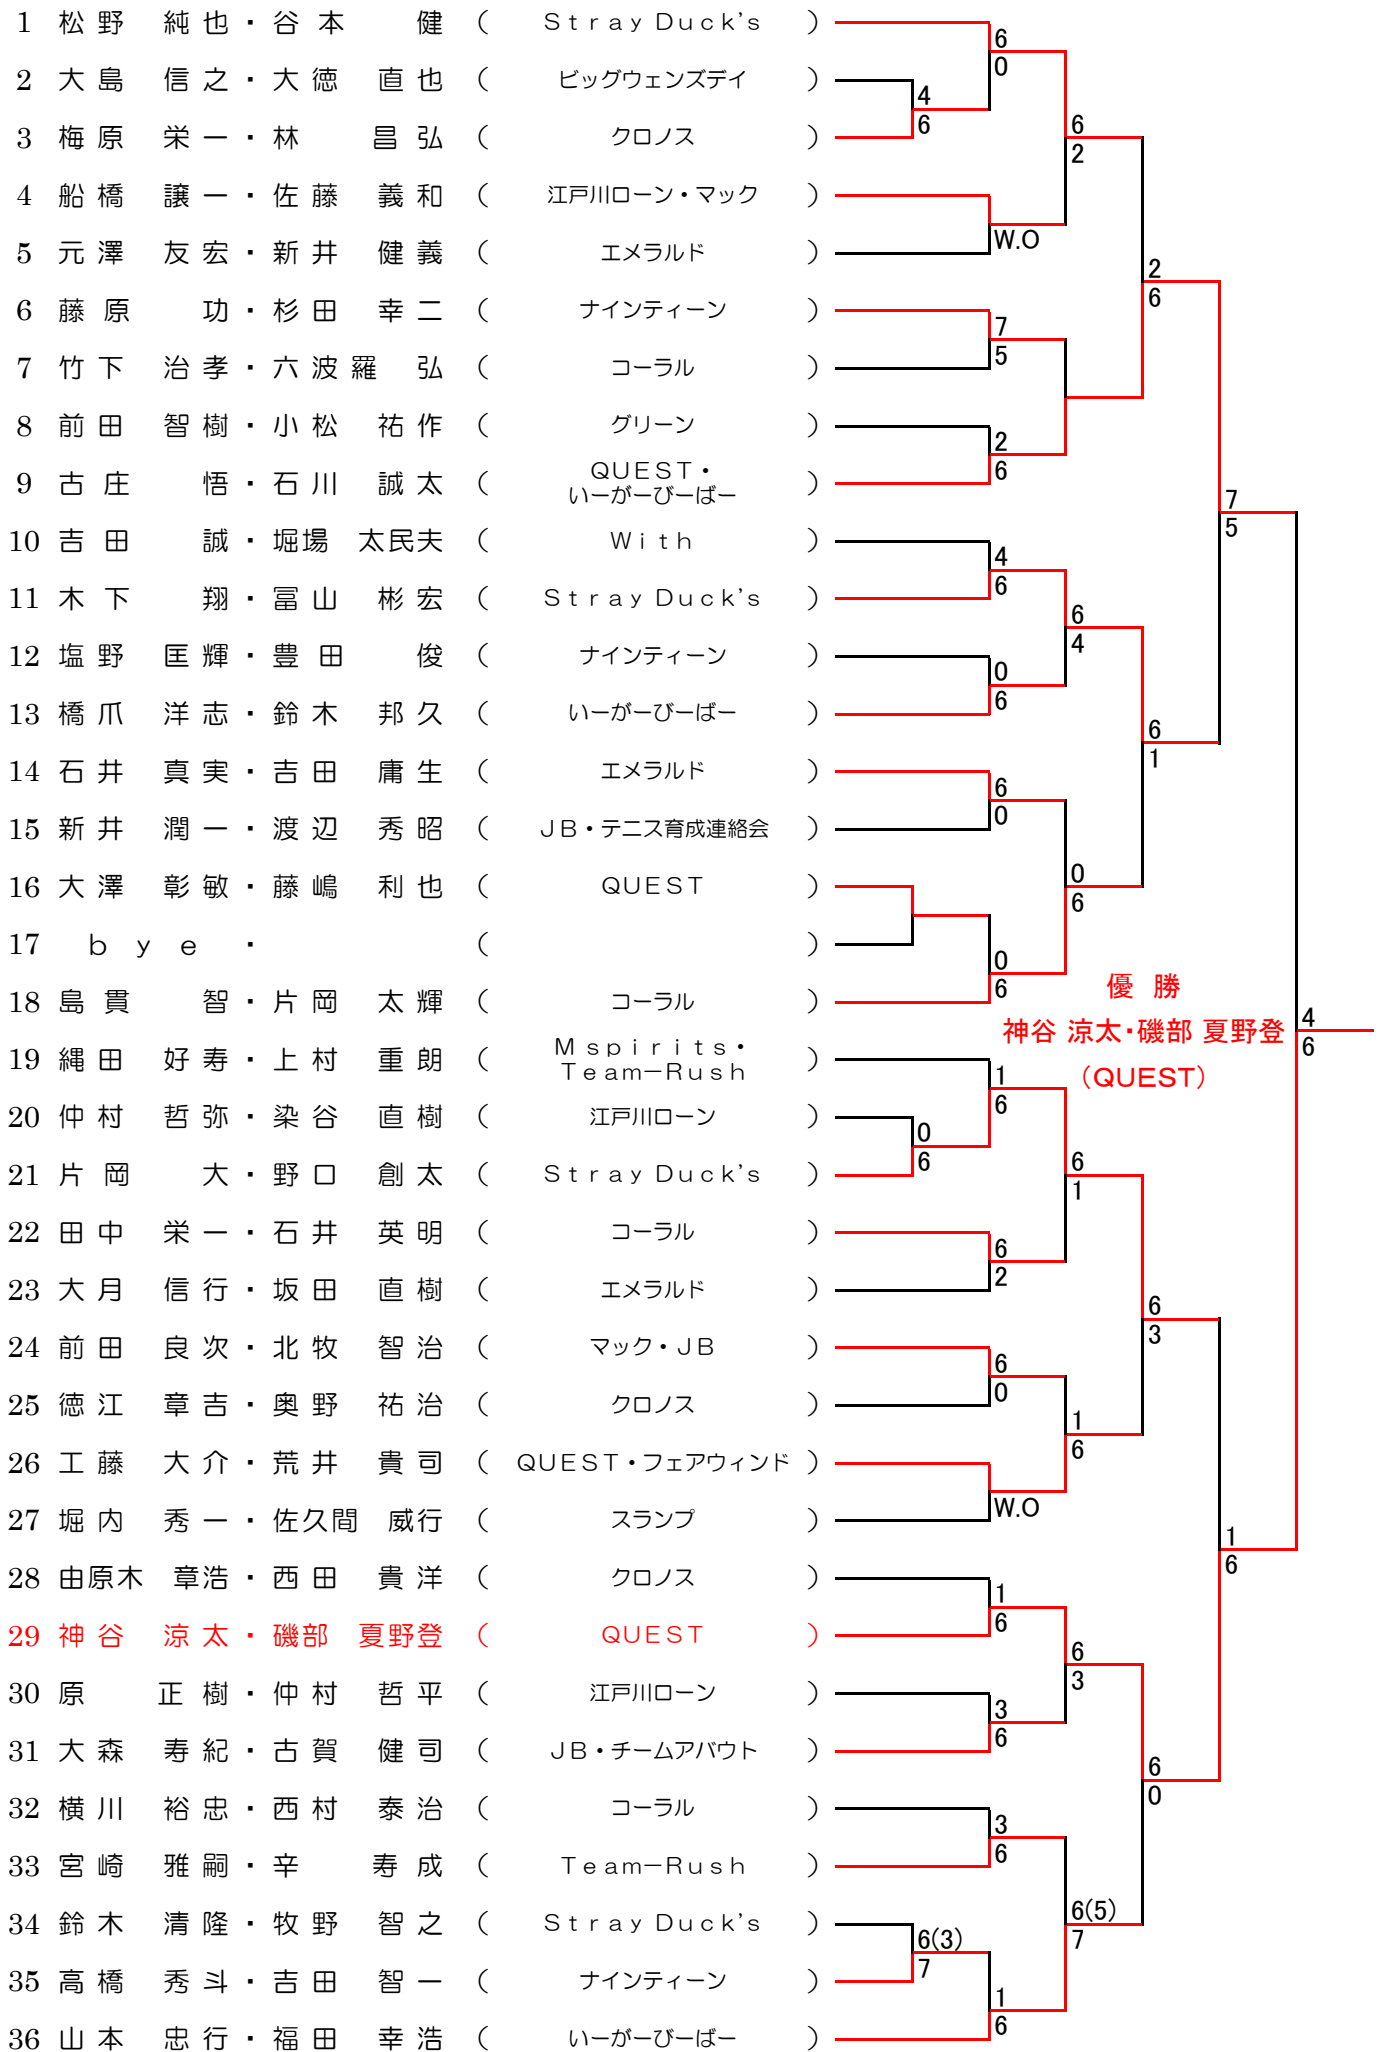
1 松野 純也・谷本 健 ( Stray Duck's )
2 大島 信之・大徳 直也 ( ビッグウェンズデイ )
3 梅原 栄一・林 昌弘 ( クロノス )
4 船橋 譲一・佐藤 義和 ( 江戸川ローン・マック )
5 元澤 友宏・新井 健義 ( エメラルド )
6 藤原 功・杉田 幸二 ( ナインティーン )
7 竹下 治孝・六波羅 弘 ( コーラル )
8 前田 智樹・小松 祐作 ( グリーン )
9 古庄 悟・石川 誠太 ( QUEST・いーがーびーばー )
10 吉田 誠・堀場 太民夫 ( With )
11 木下 翔・冨山 彬宏 ( Stray Duck's )
12 塩野 匡輝・豊田 俊 ( ナインティーン )
13 橋爪 洋志・鈴木 邦久 ( いーがーびーばー )
14 石井 真実・吉田 庸生 ( エメラルド )
15 新井 潤一・渡辺 秀昭 ( JB・テニス育成連絡会 )
16 大澤 彰敏・藤嶋 利也 ( QUEST )
17 bye ・ ( )
18 島貫 智・片岡 太輝 ( コーラル )
19 縄田 好寿・上村 重朗 ( Mspirits・Team−Rush )
20 仲村 哲弥・染谷 直樹 ( 江戸川ローン )
21 片岡 大・野口 創太 ( Stray Duck's )
22 田中 栄一・石井 英明 ( コーラル )
23 大月 信行・坂田 直樹 ( エメラルド )
24 前田 良次・北牧 智治 ( マック・JB )
25 徳江 章吉・奥野 祐治 ( クロノス )
26 工藤 大介・荒井 貴司 ( QUEST・フェアウィンド )
27 堀内 秀一・佐久間 威行 ( スランプ )
28 由原木 章浩・西田 貴洋 ( クロノス )
29 神谷 涼太・磯部 夏野登 ( QUEST )
30 原 正樹・仲村 哲平 ( 江戸川ローン )
31 大森 寿紀・古賀 健司 ( JB・チームアバウト )
32 横川 裕忠・西村 泰治 ( コーラル )
33 宮崎 雅嗣・辛 寿成 ( Team−Rush )
34 鈴木 清隆・牧野 智之 ( Stray Duck's )
35 高橋 秀斗・吉田 智一 ( ナインティーン )
36 山本 忠行・福田 幸浩 ( いーがーびーばー )

6 0
4 6
6 2
W.O
2 6
7 5
2 6
7 5
4 6
6 4
0 6
6 1
6 0
0 6
0 6
優 勝
神谷 涼太・磯部 夏野登
(QUEST)
4 6
1 6
0 6
6 1
6 2
6 3
6 0
1 6
W.O
1 6
1 6
6 3
3 6
6 0
3 6
6(5) 7
6(3) 7
1 6